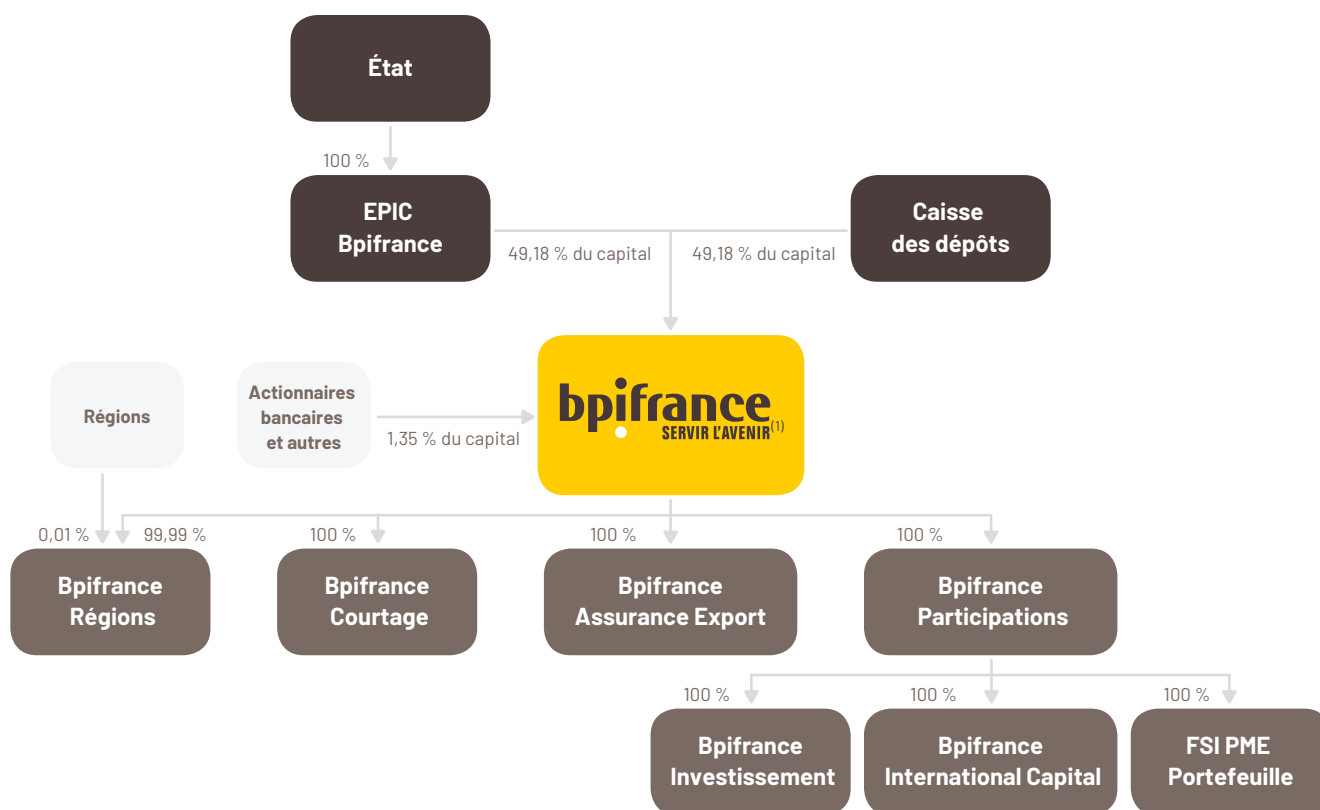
État

100 %

EPIC Bpifrance

49,18 % du capital

49,18 % du capital

Caisse des dépôts

Régions

Actionnaires bancaires et autres

1,35 % du capital

bpifrance SERVIR L'AVENIR$^{(1)}$

0,01 %

99,99 %

Bpifrance Régions

100 %

Bpifrance Courtage

100 %

Bpifrance Assurance Export

100 %

Bpifrance Participations

100 %

Bpifrance Investissement

100 %

Bpifrance International Capital

100 %

FSI PME Portefeuille